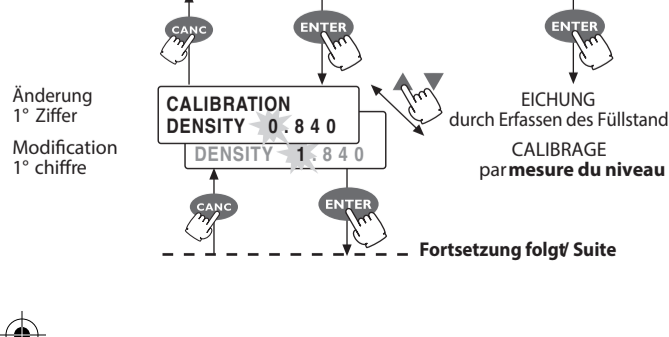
CANC

ENTER

ENTER

Änderung 1° Ziffer

Modification 1° chiffre

CALIBRATION
DENSITY 0.840

DENSITY 1.840

EICHUNG durch Erfassen des Füllstand

CALIBRAGE par **mesure du niveau**

CANC

ENTER

**Fortsetzung folgt/ Suite**